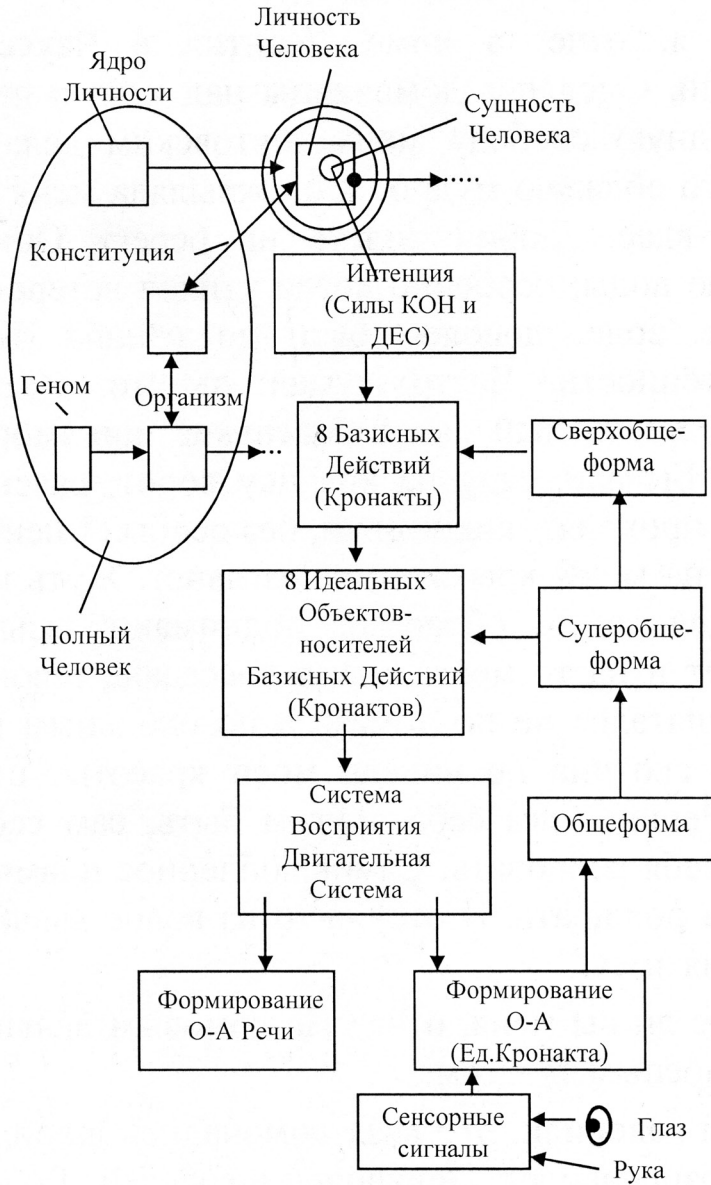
Личность Человека

Ядро Личности

Сущность Человека

Конституция

Интенция (Силы КОН и ДЕС)

Геном

Организм

8 Базисных Действий (Кронакты)

Сверхобщеформа

8 Идеальных Объектов-носителей Базисных Действий (Кронактов)

Суперобщеформа

Полный Человек

Система Восприятия Двигательная Система

Общеформа

Формирование О-А Речи

Формирование О-А (Ед.Кронакта)

Сенсорные сигналы

Глаз

Рука